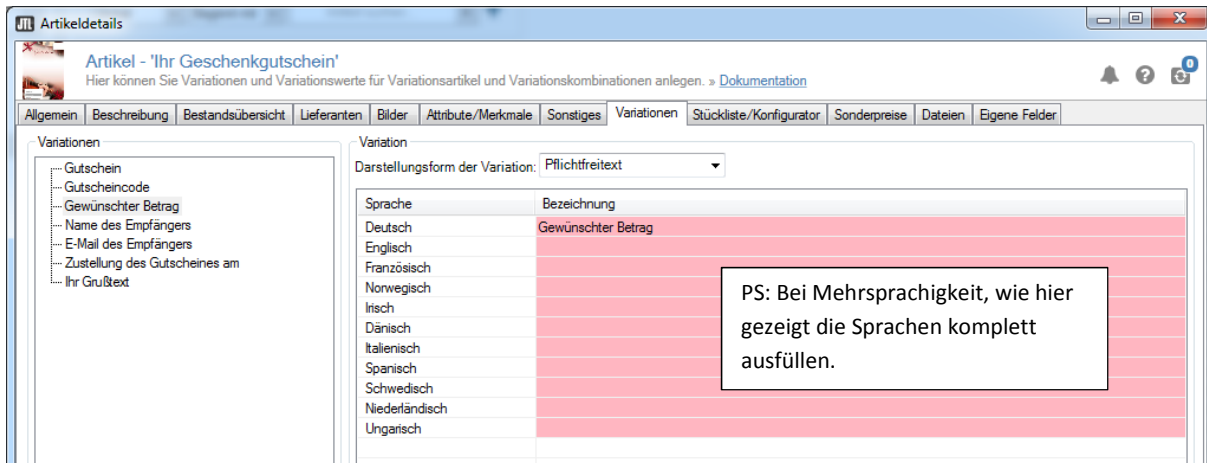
Artikeldetails

Artikel - 'Ihr Geschenkgutschein'
Hier können Sie Variationen und Variationswerte für Variationsartikel und Variationskombinationen anlegen. » Dokumentation

0

Allgemein | Beschreibung | Bestandsübersicht | Lieferanten | Bilder | Attribute/Merkmale | Sonstiges | Variationen | Stückliste/Konfigurator | Sonderpreise | Dateien | Eigene Felder

Variationen
Gutschein
Gutscheincode
Gewünschter Betrag
Name des Empfängers
E-Mail des Empfängers
Zustellung des Gutscheines am
Ihr Grußtext

Variation
Darstellungsform der Variation: Pflichtfreitext

| Sprache | Bezeichnung |
|---|---|
| Deutsch | Gewünschter Betrag |
| Englisch | |
| Französisch | |
| Norwegisch | |
| Irisch | |
| Dänisch | |
| Italienisch | |
| Spanisch | |
| Schwedisch | |
| Niederländisch | |
| Ungarisch | |

PS: Bei Mehrsprachigkeit, wie hier gezeigt die Sprachen komplett ausfüllen.